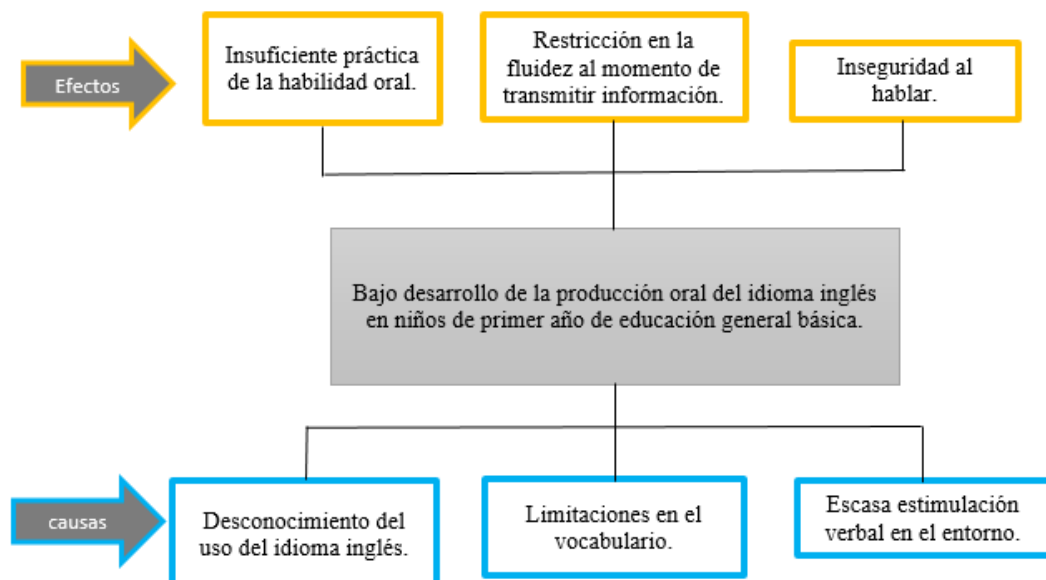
Efectos

Insuficiente práctica de la habilidad oral.

Restricción en la fluidez al momento de transmitir información.

Inseguridad al hablar.

Bajo desarrollo de la producción oral del idioma inglés en niños de primer año de educación general básica.

causas

Desconocimiento del uso del idioma inglés.

Limitaciones en el vocabulario.

Escasa estimulación verbal en el entorno.